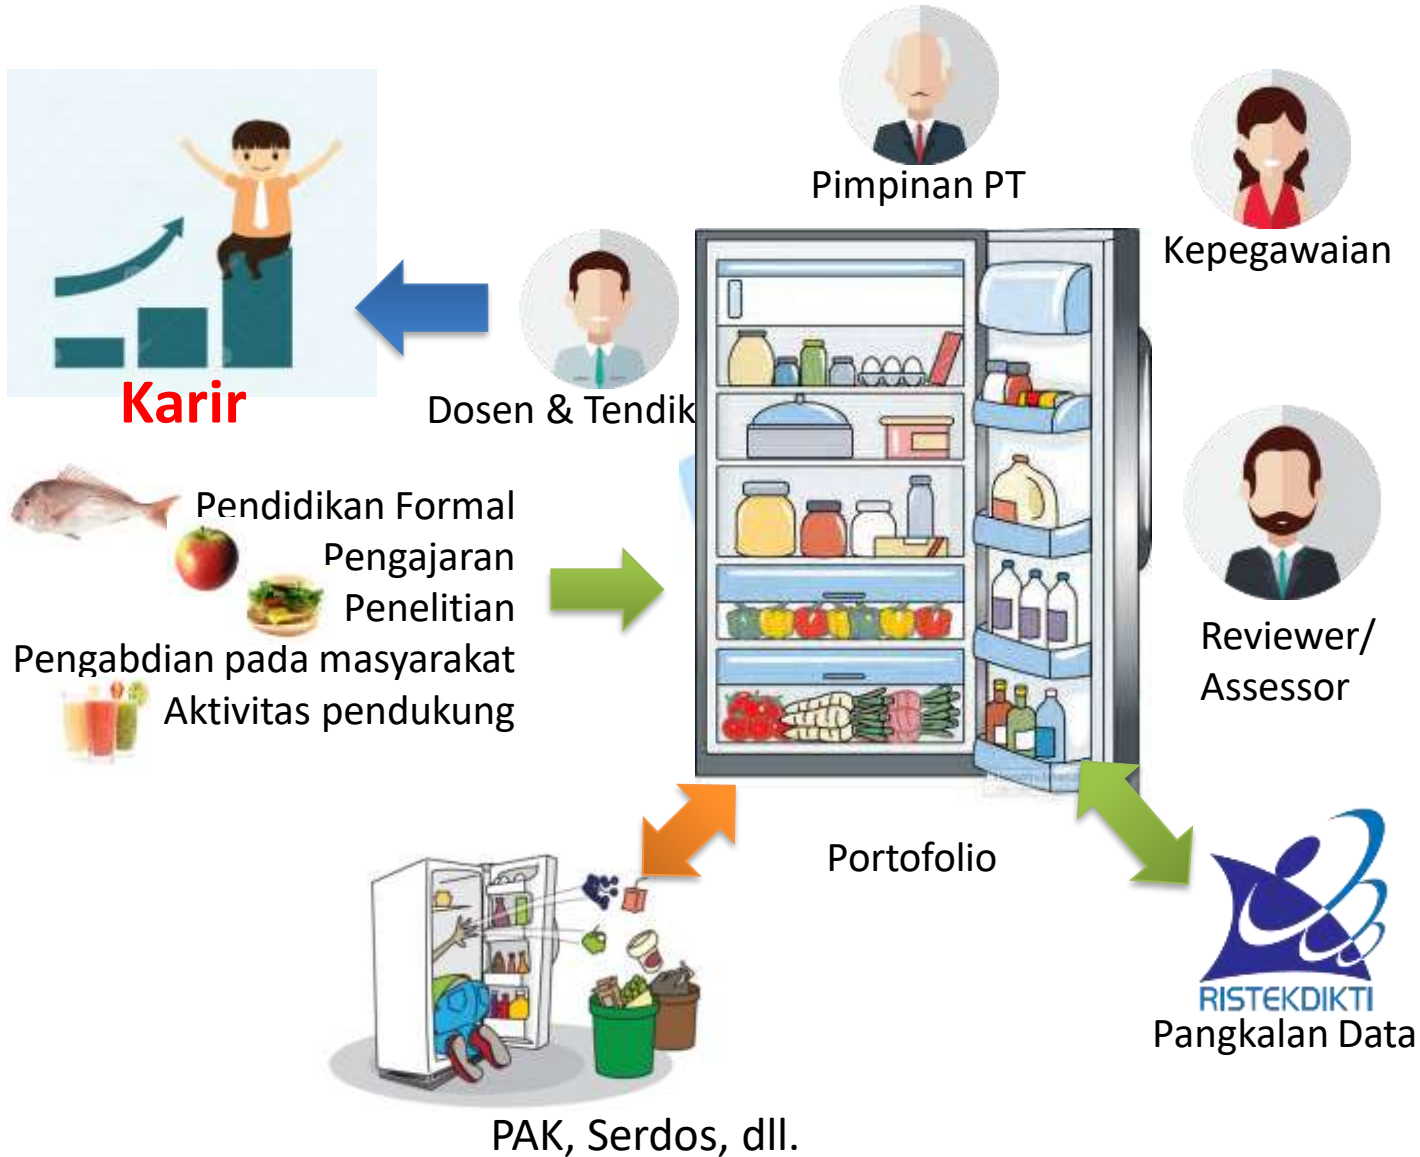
Pimpinan PT

Kepegawaian

Karir

Dosen & Tendik

Pendidikan Formal
Pengajaran
Penelitian
Pengabdian pada masyarakat
Aktivitas pendukung

Reviewer/
Assessor

Portofolio

RISTEKDIKTI
Pangkalan Data

PAK, Serdos, dll.